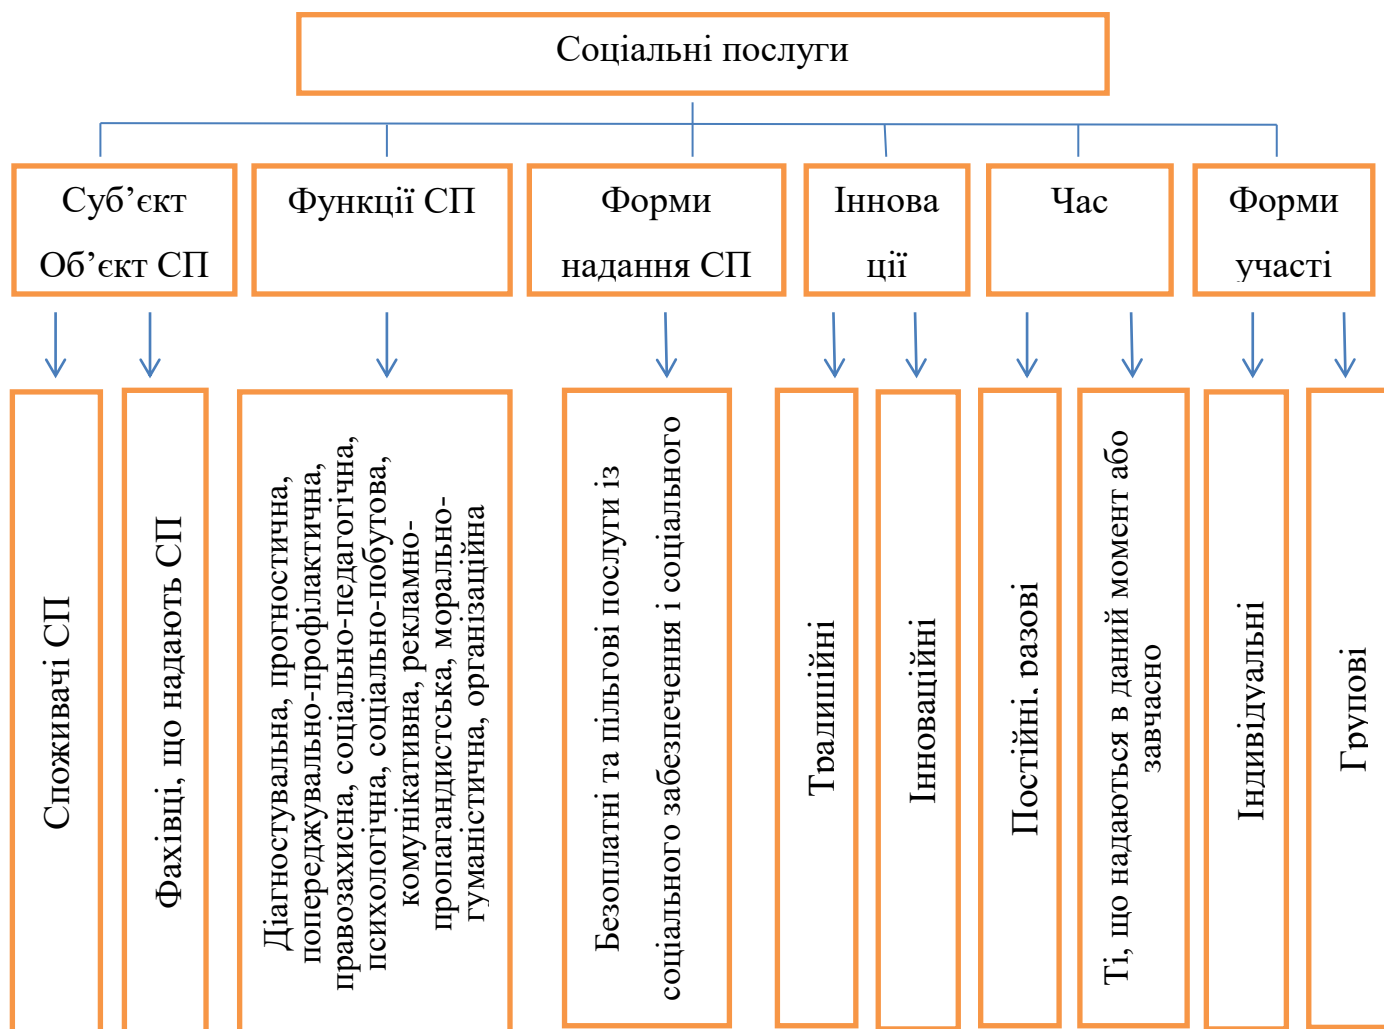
Соціальні послуги

Суб'єкт Об'єкт СП

Функції СП

Форми надання СП

Іннова ції

Час

Форми участі

Споживачі СП

Фахівці, що надають СП

Діагностувальна, прогностична, попереджувально-профілактична, правозахисна, соціально-педагогічна, психологічна, соціально-побутова, комунікативна, рекламно-пропагандистська, морально-гуманістична, організаційна

Безоплатні та пільгові послуги із соціального забезпечення і соціального

Традиційні

Інноваційні

Постійні, разові

Ті, що надаються в даний момент або завчасно

Індивідуальні

Групові